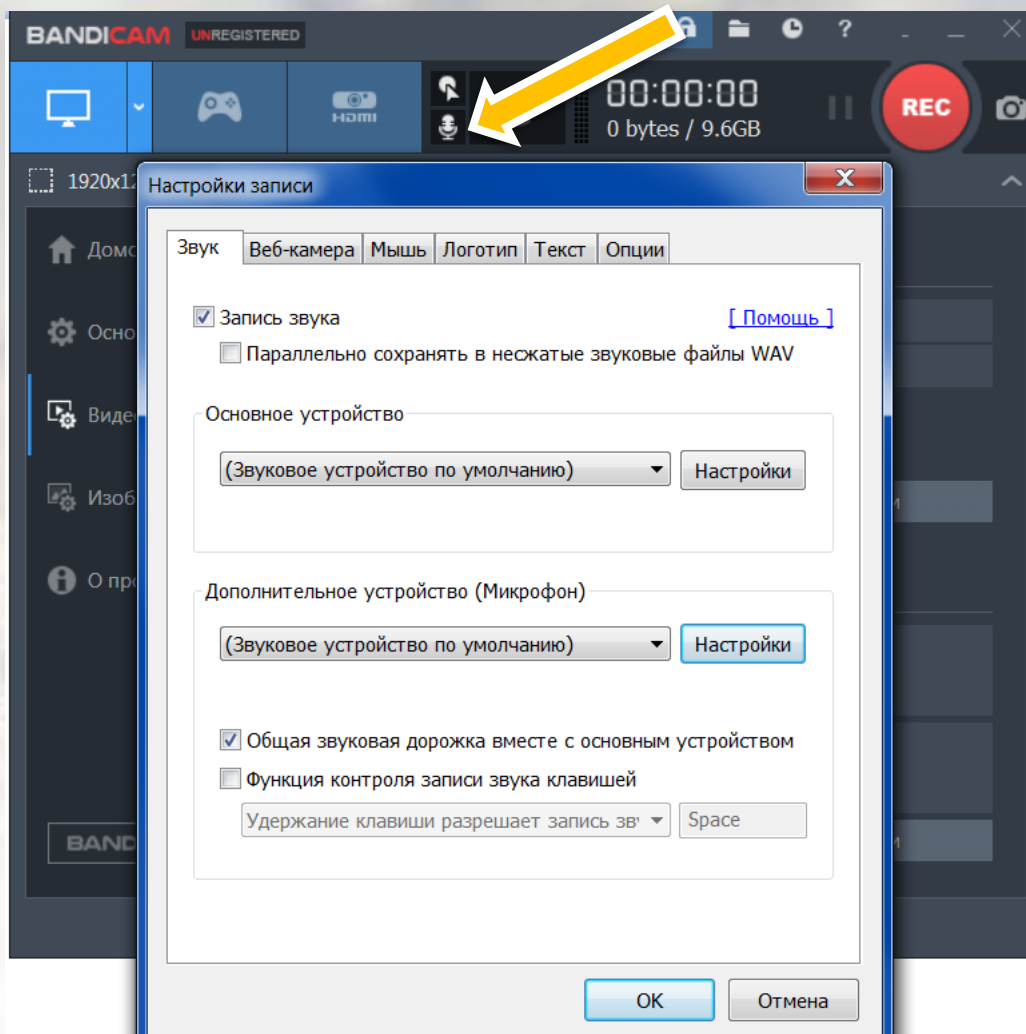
BANDICAM UNREGISTERED

?

HDMI

00:00:00
0 bytes / 9.6GB

REC

1920x1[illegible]

Домо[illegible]

Осно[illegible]

Виде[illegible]

Изоб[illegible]

О про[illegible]

BANDI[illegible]

Настройки записи

Звук | Веб-камера | Мышь | Логотип | Текст | Опции

Запись звука

[ Помощь ]

Параллельно сохранять в несжатые звуковые файлы WAV

Основное устройство

(Звуковое устройство по умолчанию)

Настройки

Дополнительное устройство (Микрофон)

(Звуковое устройство по умолчанию)

Настройки

Общая звуковая дорожка вместе с основным устройством

Функция контроля записи звука клавишей

Удержание клавиши разрешает запись зву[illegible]

Space

OK

Отмена